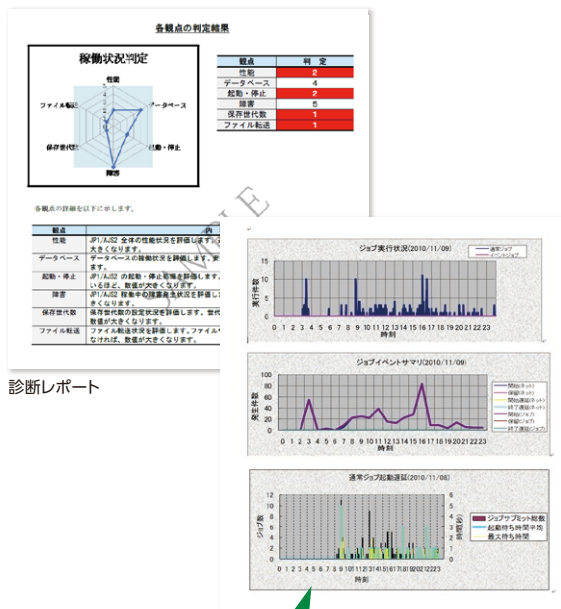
各観点の判定結果

稼働状況判定

性能
データベース
起動・停止
障害
保存世代数
ファイル転送

| 観点 | 判　定 |
|---|---|
| 性能 | 2 |
| データベース | 4 |
| 起動・停止 | 2 |
| 障害 | 5 |
| 保存世代数 | 1 |
| ファイル転送 | 1 |

各観点の詳細を以下に示します。

| 観点 | 内 |
|---|---|
| 性能 | JP1/AJS2 全体の性能状況を評価します。大きくなります。 |
| データベース | データベースの稼動状況を評価します。 |
| 起動・停止 | JP1/AJS2 の起動・停止処理を評価しいるほど、数値が大きくなります。 |
| 障害 | JP1/AJS2 稼動中の障害発生状況を評価しきくなります。 |
| 保存世代数 | 保存世代数の設定状況を評価します。世代数値が大きくなります。 |
| ファイル転送 | ファイル転送状況を評価します。ファイルなければ、数値が大きくなります。 |

診断レポート

SAMPLE

ジョブ実行状況(2010/11/09)
通常ジョブ
イベントジョブ
実行件数
時刻
0 1 2 3 4 5 6 7 8 9 10 11 12 13 14 15 16 17 18 19 20 21 22 23

ジョブイベントサマリ(2010/11/09)
発生件数
時刻
0 1 2 3 4 5 6 7 8 9 10 11 12 13 14 15 16 17 18 19 20 21 22 23

通常ジョブ起動遅延(2010/11/09)
ジョブ数
時刻
ジョブサブミット総数
起動待ち時間平均
最大待ち時間